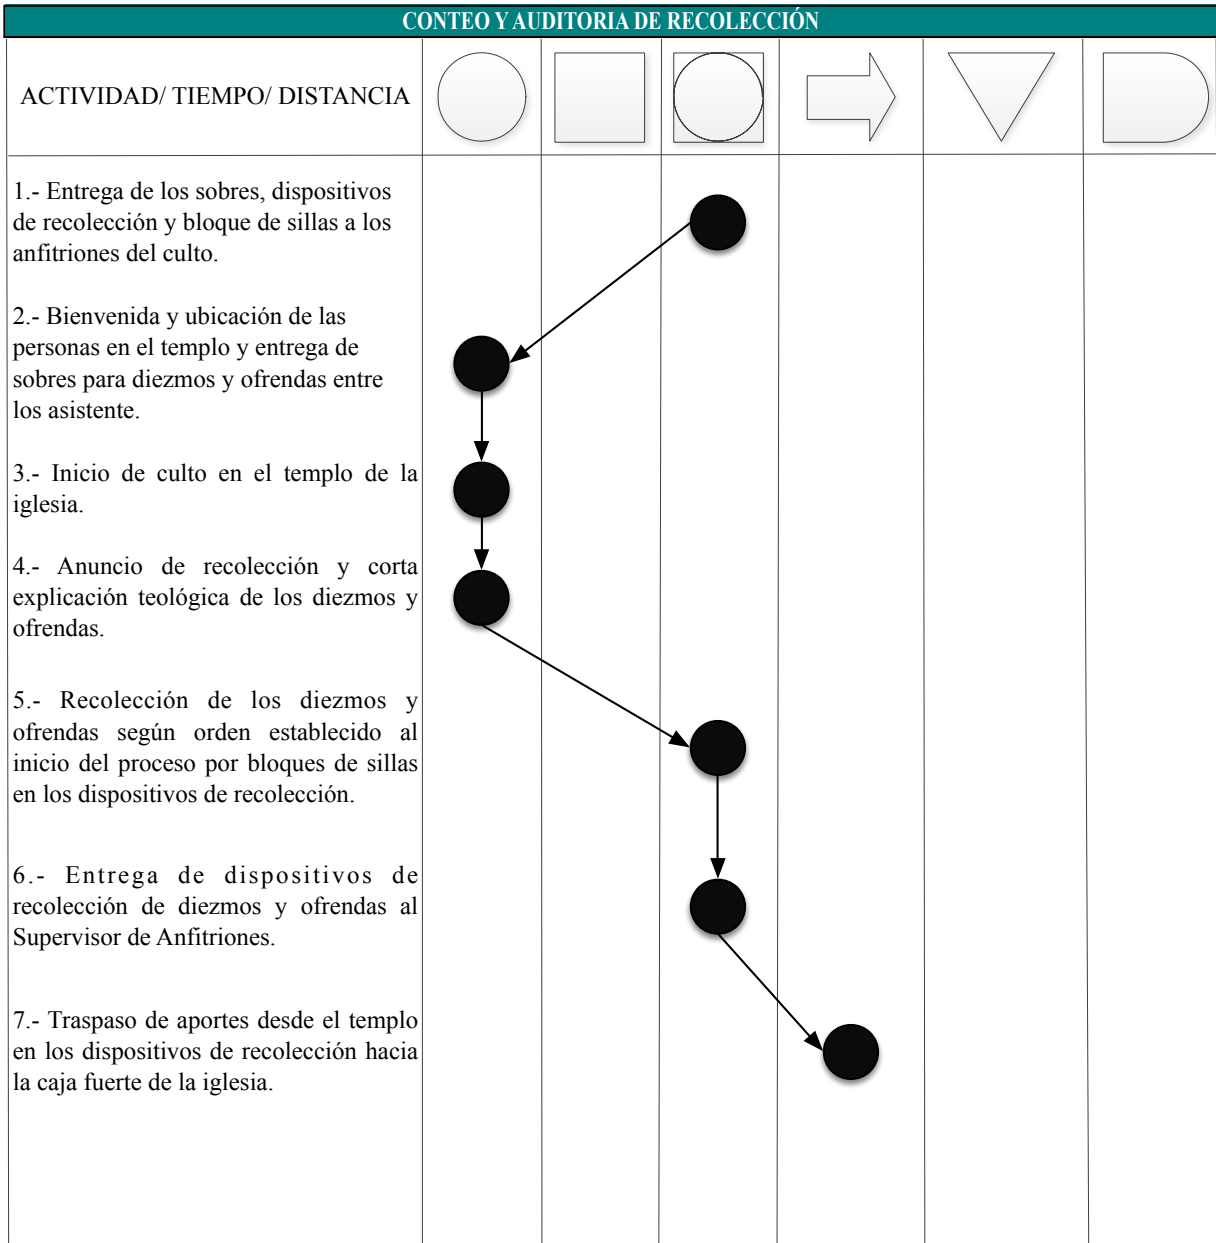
CONTEO Y AUDITORIA DE RECOLECCIÓN

ACTIVIDAD/ TIEMPO/ DISTANCIA

1.- Entrega de los sobres, dispositivos de recolección y bloque de sillas a los anfitriones del culto.

2.- Bienvenida y ubicación de las personas en el templo y entrega de sobres para diezmos y ofrendas entre los asistente.

3.- Inicio de culto en el templo de la iglesia.

4.- Anuncio de recolección y corta explicación teológica de los diezmos y ofrendas.

5.- Recolección de los diezmos y ofrendas según orden establecido al inicio del proceso por bloques de sillas en los dispositivos de recolección.

6.- Entrega de dispositivos de recolección de diezmos y ofrendas al Supervisor de Anfitriones.

7.- Traspaso de aportes desde el templo en los dispositivos de recolección hacia la caja fuerte de la iglesia.